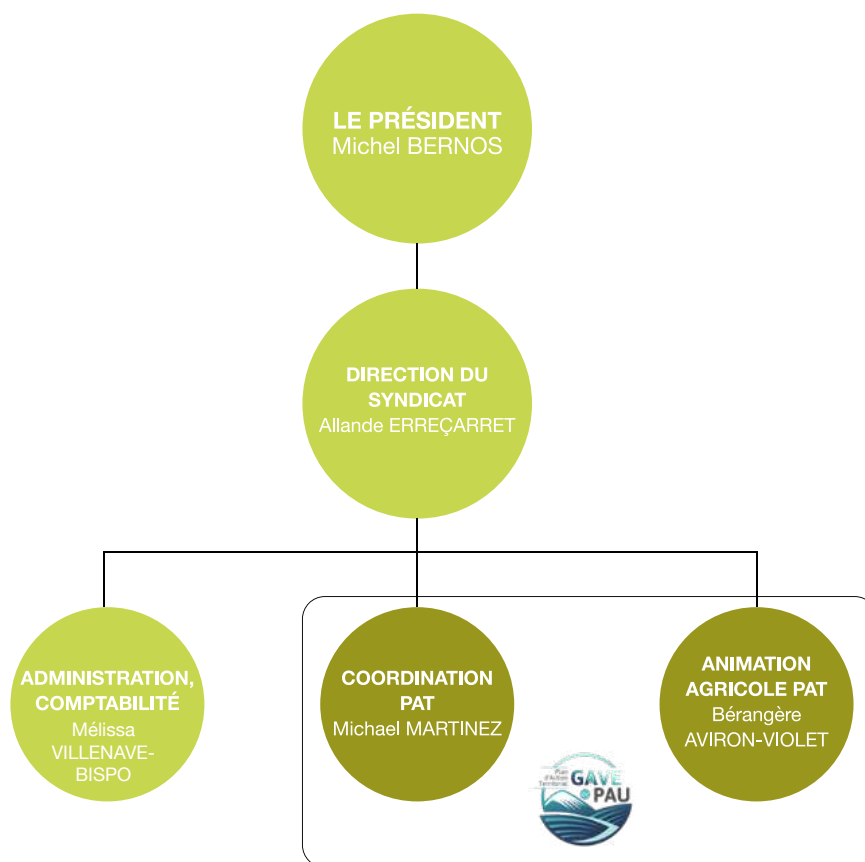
LE PRÉSIDENT
Michel BERNOS

DIRECTION DU SYNDICAT
Allande ERREÇARRET

ADMINISTRATION, COMPTABILITÉ
Mélissa VILLENAVE-BISPO

COORDINATION PAT
Michael MARTINEZ

ANIMATION AGRICOLE PAT
Bérangère AVIRON-VIOLET

Plan d'Action Territorial
GAVE PAU